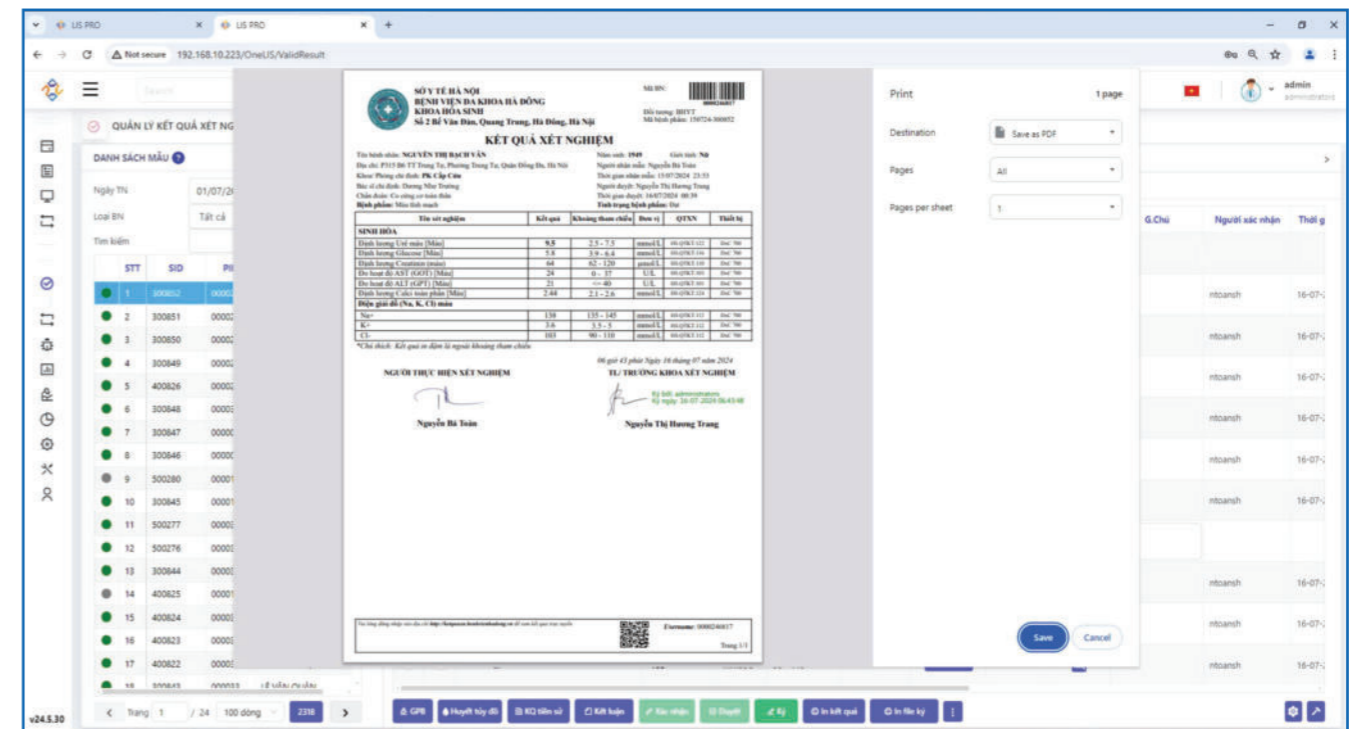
LIS PRO × LIS PRO × +

Not secure 192.168.10.223/OneLIS/ValidResult

admin
administrator

QUẢN LÝ KẾT QUẢ XÉT NG

DANH SÁCH MẪU

Ngày TN 01/07/2
Loại BN Tất cả
Tìm kiếm

| STT | SID | PI |
|---|---|---|
| 1 | 300852 | 0000 |
| 2 | 300851 | 0000 |
| 3 | 300850 | 0000 |
| 4 | 300849 | 0000 |
| 5 | 400826 | 0000 |
| 6 | 300848 | 0000 |
| 7 | 300847 | 0000 |
| 8 | 300846 | 0000 |
| 9 | 500280 | 0000 |
| 10 | 300845 | 0000 |
| 11 | 500277 | 0000 |
| 12 | 500276 | 0000 |
| 13 | 300844 | 0000 |
| 14 | 400825 | 0000 |
| 15 | 400824 | 0000 |
| 16 | 400823 | 0000 |
| 17 | 400822 | 0000 |

SỞ Y TẾ HÀ NỘI
BỆNH VIỆN ĐA KHOA HÀ ĐÔNG
KHOA HÓA SINH
Số 2 Bế Văn Đàn, Quang Trung, Hà Đông, Hà Nội

Đối tượng: BHYT
Mã bệnh phẩm: 150724-300852

KẾT QUẢ XÉT NGHIỆM

Tên bệnh nhân: NGUYỄN THỊ BẠCH VÂN Năm sinh: 1949 Giới tính: Nữ
Người nhận mẫu: Nguyễn Bá Toàn
Khoa/ Phòng chỉ định: PK Cấp Cứu
Bác sĩ chỉ định: Dương Như Trường Người duyệt: Nguyễn Thị Hương Trang
Bệnh phẩm: Máu tĩnh mạch Tình trạng bệnh phẩm: Đạt

| Tên xét nghiệm | Kết quả | Khoảng tham chiếu | Đơn vị | QTXN | Thiết bị |
|---|---|---|---|---|---|
| SINH HÓA | | | | | |
| Định lượng Urê máu [Máu] | 9.5 | 2.5 - 7.5 | mmol/L | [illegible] | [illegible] |
| Định lượng Glucose [Máu] | 5.8 | 3.9 - 6.4 | mmol/L | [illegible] | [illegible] |
| Định lượng Creatinin (máu) | 64 | 62 - 120 | µmol/L | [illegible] | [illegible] |
| Đo hoạt độ AST (GOT) [Máu] | 24 | 0 - 37 | U/L | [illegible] | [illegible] |
| Đo hoạt độ ALT (GPT) [Máu] | 21 | <= 40 | U/L | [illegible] | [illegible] |
| Định lượng Calci toàn phần [Máu] | 2.44 | 2.1 - 2.6 | mmol/L | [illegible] | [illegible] |
| Điện giải đồ (Na, K, Cl) máu | | | | | |
| Na+ | 138 | 135 - 145 | mmol/L | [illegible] | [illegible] |
| K+ | 3.6 | 3.5 - 5 | mmol/L | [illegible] | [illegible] |
| Cl- | 103 | 98 - 110 | mmol/L | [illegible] | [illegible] |

*Chú thích: Kết quả in đậm là ngoài khoảng tham chiếu

06 giờ 43 phút Ngày 16 tháng 07 năm 2024

NGƯỜI THỰC HIỆN XÉT NGHIỆM TL/ TRƯỞNG KHOA XÉT NGHIỆM

Ký bởi: administrators
Ký ngày: 16-07-2024 06:43:48

Nguyễn Bá Toàn Nguyễn Thị Hương Trang

Username: 0000240817
Trang 1/1

Print 1 page
Destination Save as PDF
Pages All
Pages per sheet 1
Save Cancel

G.Chú Người xác nhận Thời g
ntoansh 16-07-

v24.5.30 Trang 1 / 24 100 dòng 2318

GPB Huyết tủy đồ KQ tiền sử Kết luận Xác nhận Duyệt Ký In kết quả In file ký